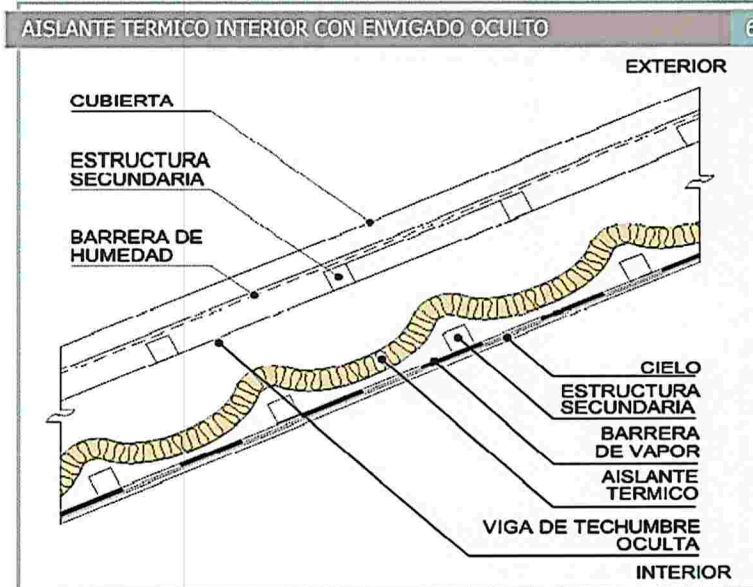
AISLANTE TERMICO INTERIOR CON ENVIGADO OCULTO

6

EXTERIOR

CUBIERTA

ESTRUCTURA SECUNDARIA

BARRERA DE HUMEDAD

CIELO

ESTRUCTURA SECUNDARIA

BARRERA DE VAPOR

AISLANTE TERMICO

VIGA DE TECHUMBRE OCULTA

INTERIOR